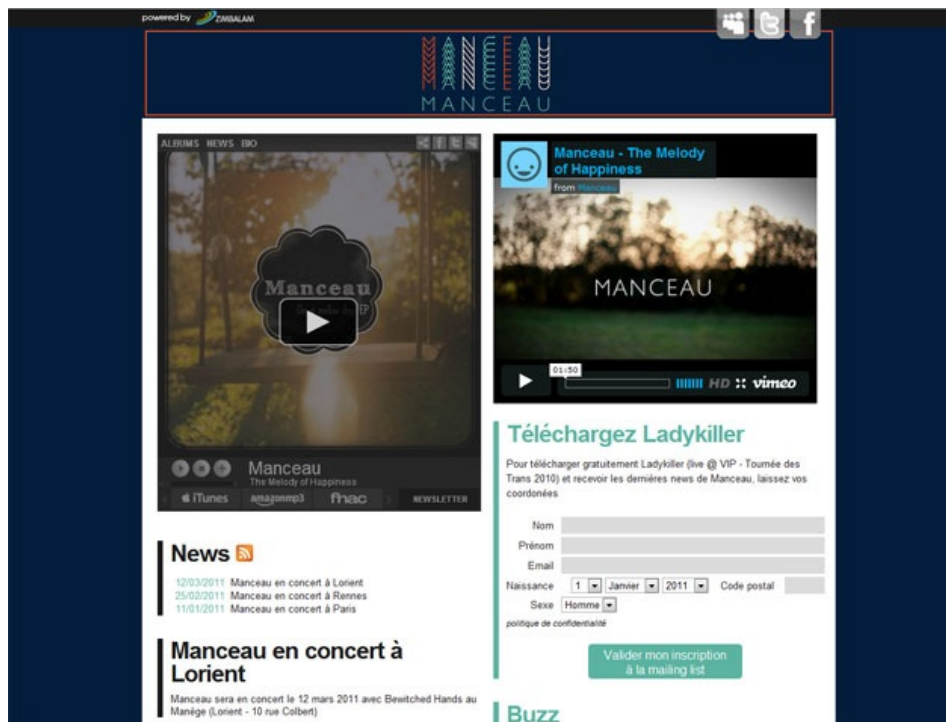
powered by ZIMBALAM

MANCEAU

MANCEAU

ALBUMS NEWS BIO

Manceau

Manceau
The Melody of Happiness

iTunes amazonmp3 fnac NEWSLETTER

Manceau - The Melody of Happiness
from Manceau

MANCEAU

01:50

HD vimeo

Téléchargez Ladykiller

Pour télécharger gratuitement Ladykiller (live @ VIP - Tournée des Trans 2010) et recevoir les dernières news de Manceau, laissez vos coordonées

Nom
Prénom
Email
Naissance 1 Janvier 2011 Code postal
Sexe Homme
politique de confidentialité

Valider mon inscription à la mailing list

Buzz

News

12/03/2011 Manceau en concert à Lorient
25/02/2011 Manceau en concert à Rennes
11/01/2011 Manceau en concert à Paris

Manceau en concert à Lorient

Manceau sera en concert le 12 mars 2011 avec Bewitched Hands au Manège (Lorient - 10 rue Colbert)